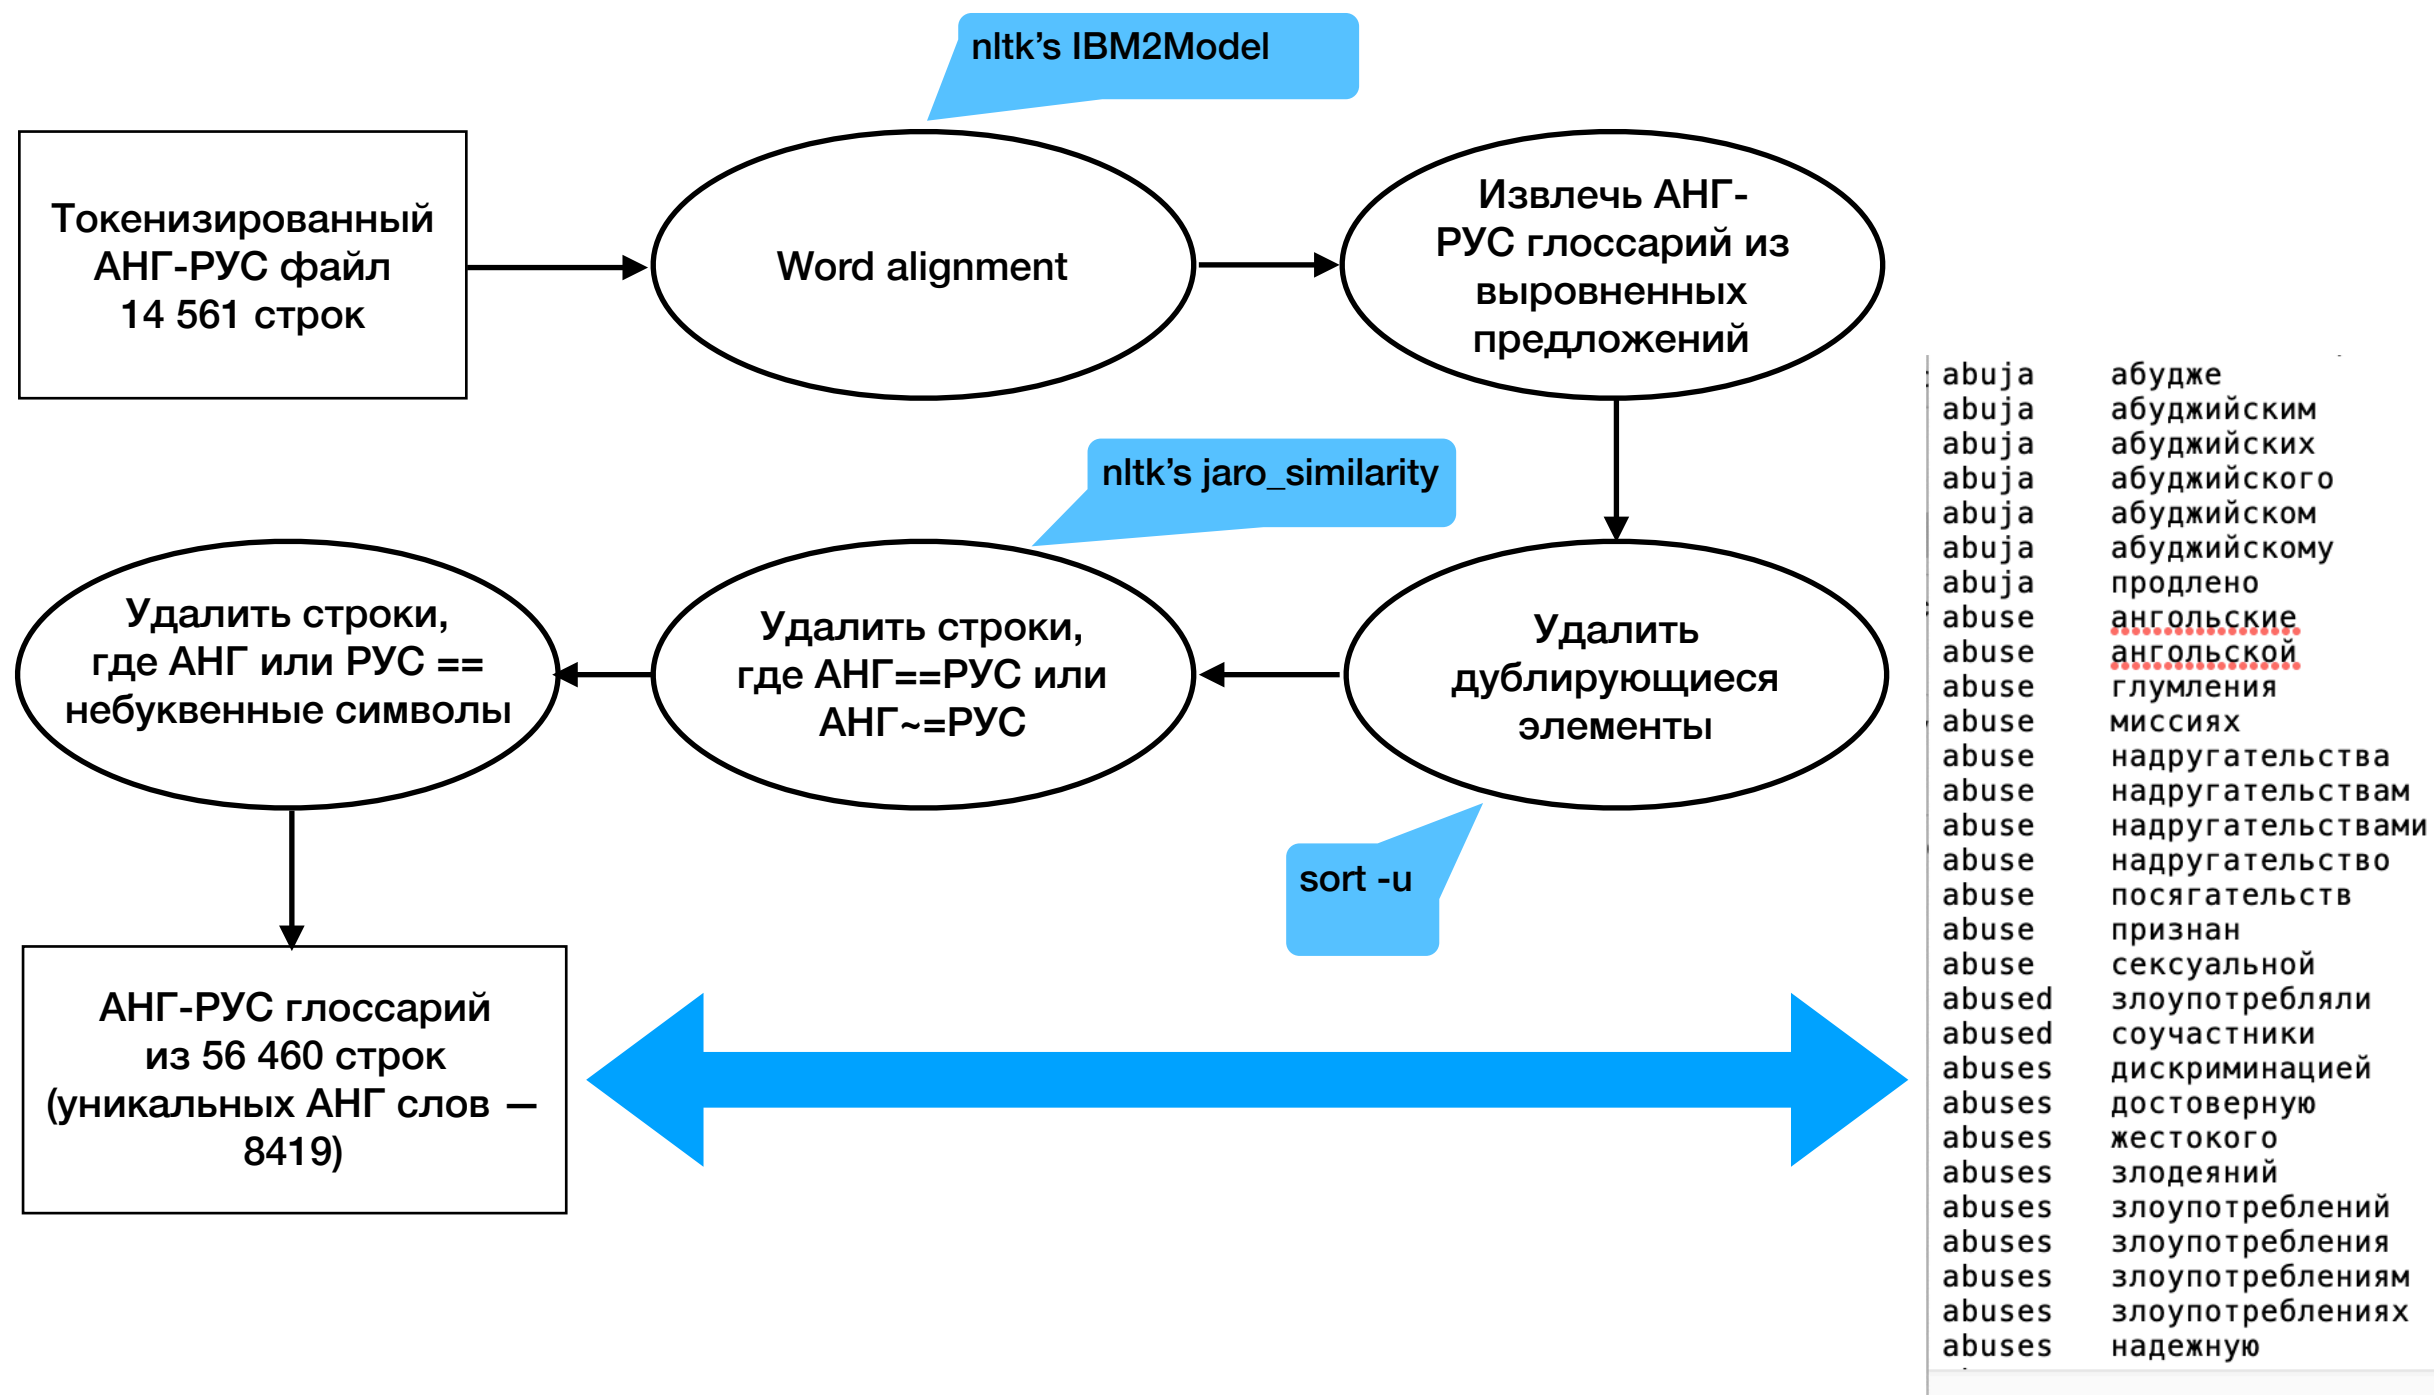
nltk's IBM2Model

Токенизированный АНГ-РУС файл 14 561 строк

Word alignment

Извлечь АНГ-РУС глоссарий из выровненных предложений

nltk's jaro_similarity

Удалить строки, где АНГ или РУС == небуквенные символы

Удалить строки, где АНГ==РУС или АНГ~=РУС

Удалить дублирующиеся элементы

sort -u

АНГ-РУС глоссарий из 56 460 строк (уникальных АНГ слов — 8419)

| | |
|---|---|
| abuja | абудже |
| abuja | абуджийским |
| abuja | абуджийских |
| abuja | абуджийского |
| abuja | абуджийском |
| abuja | абуджийскому |
| abuja | продлено |
| abuse | ангольские |
| abuse | ангольской |
| abuse | глумления |
| abuse | миссиях |
| abuse | надругательства |
| abuse | надругательствам |
| abuse | надругательствами |
| abuse | надругательство |
| abuse | посягательств |
| abuse | признан |
| abuse | сексуальной |
| abused | злоупотребляли |
| abused | соучастники |
| abuses | дискриминацией |
| abuses | достоверную |
| abuses | жестокого |
| abuses | злодеяний |
| abuses | злоупотреблений |
| abuses | злоупотребления |
| abuses | злоупотреблениям |
| abuses | злоупотреблениях |
| abuses | надежную |